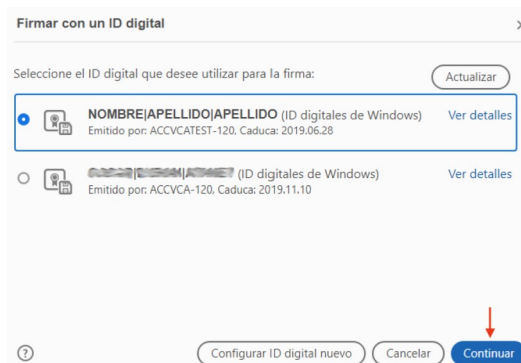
Firmar con un ID digital

Seleccione el ID digital que desee utilizar para la firma:

Actualizar

NOMBRE|APELLIDO|APELLIDO (ID digitales de Windows)
Emitido por: ACCVCATEST-120, Caduca: 2019.06.28

Ver detalles

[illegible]|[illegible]|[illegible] (ID digitales de Windows)
Emitido por: ACCVCA-120, Caduca: 2019.11.10

Ver detalles

?

Configurar ID digital nuevo

Cancelar

Continuar